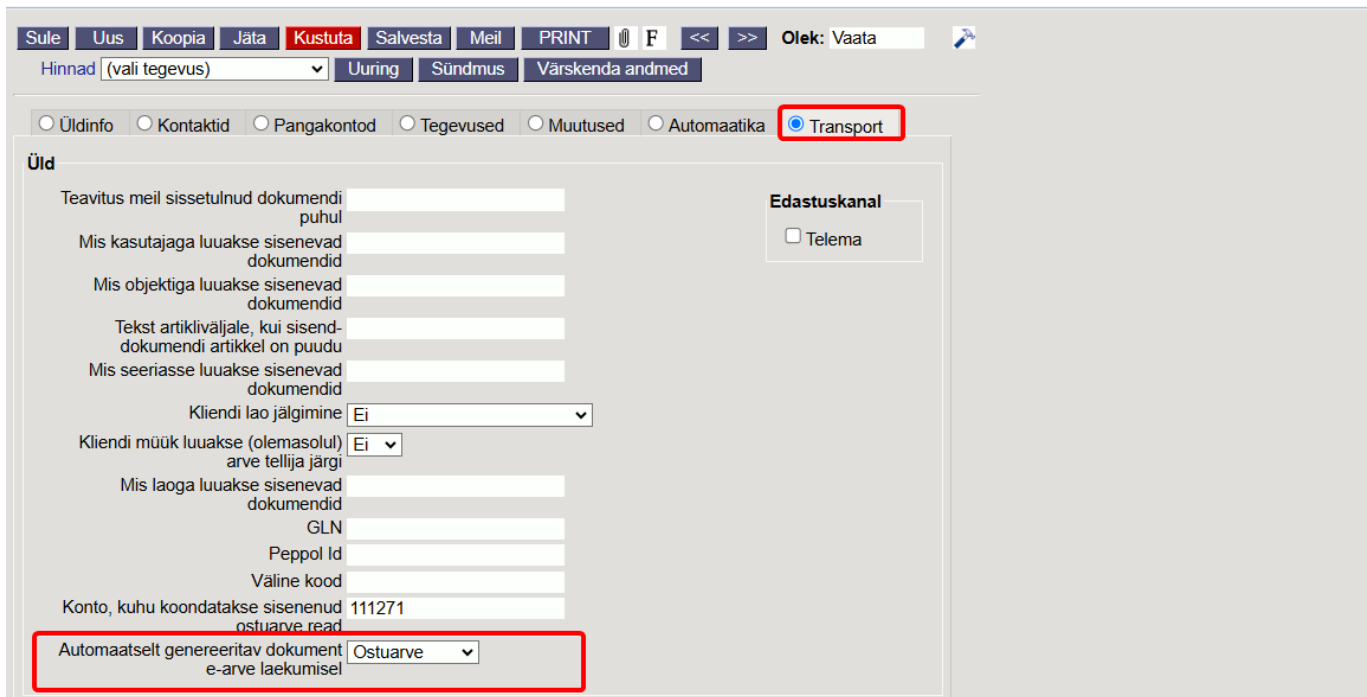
Sule Uus Koopia Jäta Kustuta Salvesta Meil PRINT F << >> Olek: Vaata

Hinnad (vali tegevus) Uuring Sündmus Värskenda andmed

Üldinfo Kontaktid Pangakontod Tegevused Muutused Automaatika Transport

Üld

| | |
|---|---|
| Teavitus meil sissetulnud dokumendi puhul | |
| Mis kasutajaga luuakse sisenevad dokumendid | |
| Mis objektiga luuakse sisenevad dokumendid | |
| Tekst artikliväljale, kui sisenddokumendi artikkel on puudu | |
| Mis seeriasse luuakse sisenevad dokumendid | |
| Kliendi lao jälgimine | Ei |
| Kliendi müük luuakse (olemasolul) arve tellija järgi | Ei |
| Mis laoga luuakse sisenevad dokumendid | |
| GLN | |
| Peppol Id | |
| Väline kood | |
| Konto, kuhu koondatakse sisenenud ostuarve read | 111271 |
| Automaatselt genereeritav dokument e-arve laekumisel | Ostuarve |

Edastuskanal

Telema